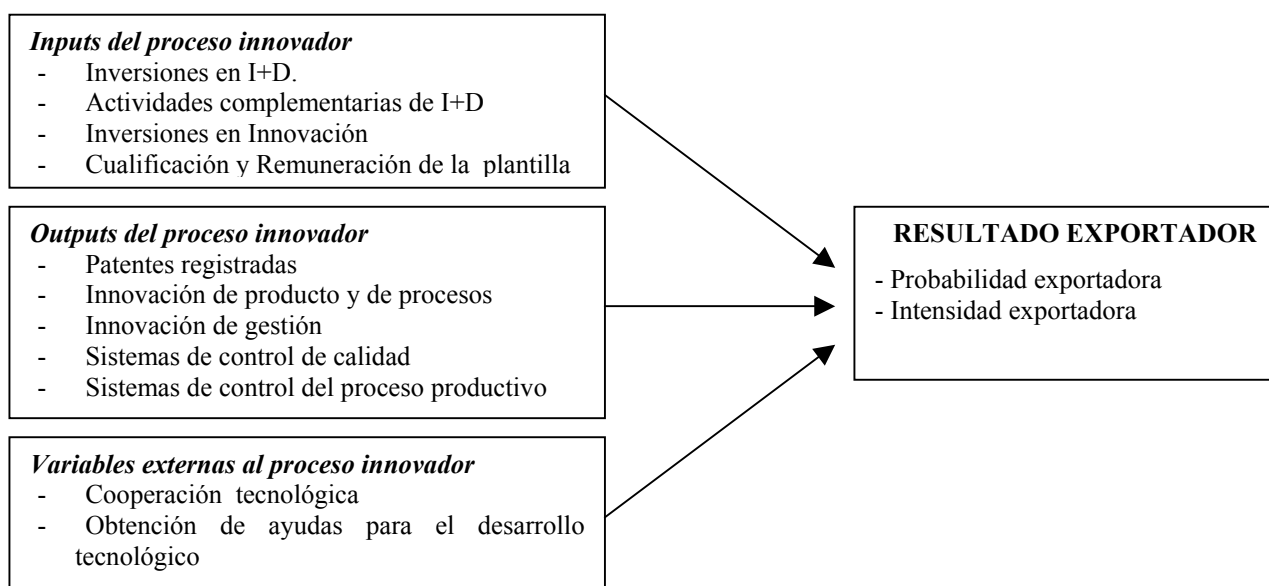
*Inputs del proceso innovador*
- Inversiones en I+D.
- Actividades complementarias de I+D
- Inversiones en Innovación
- Cualificación y Remuneración de la plantilla

*Outputs del proceso innovador*
- Patentes registradas
- Innovación de producto y de procesos
- Innovación de gestión
- Sistemas de control de calidad
- Sistemas de control del proceso productivo

*Variables externas al proceso innovador*
- Cooperación tecnológica
- Obtención de ayudas para el desarrollo tecnológico

**RESULTADO EXPORTADOR**
- Probabilidad exportadora
- Intensidad exportadora